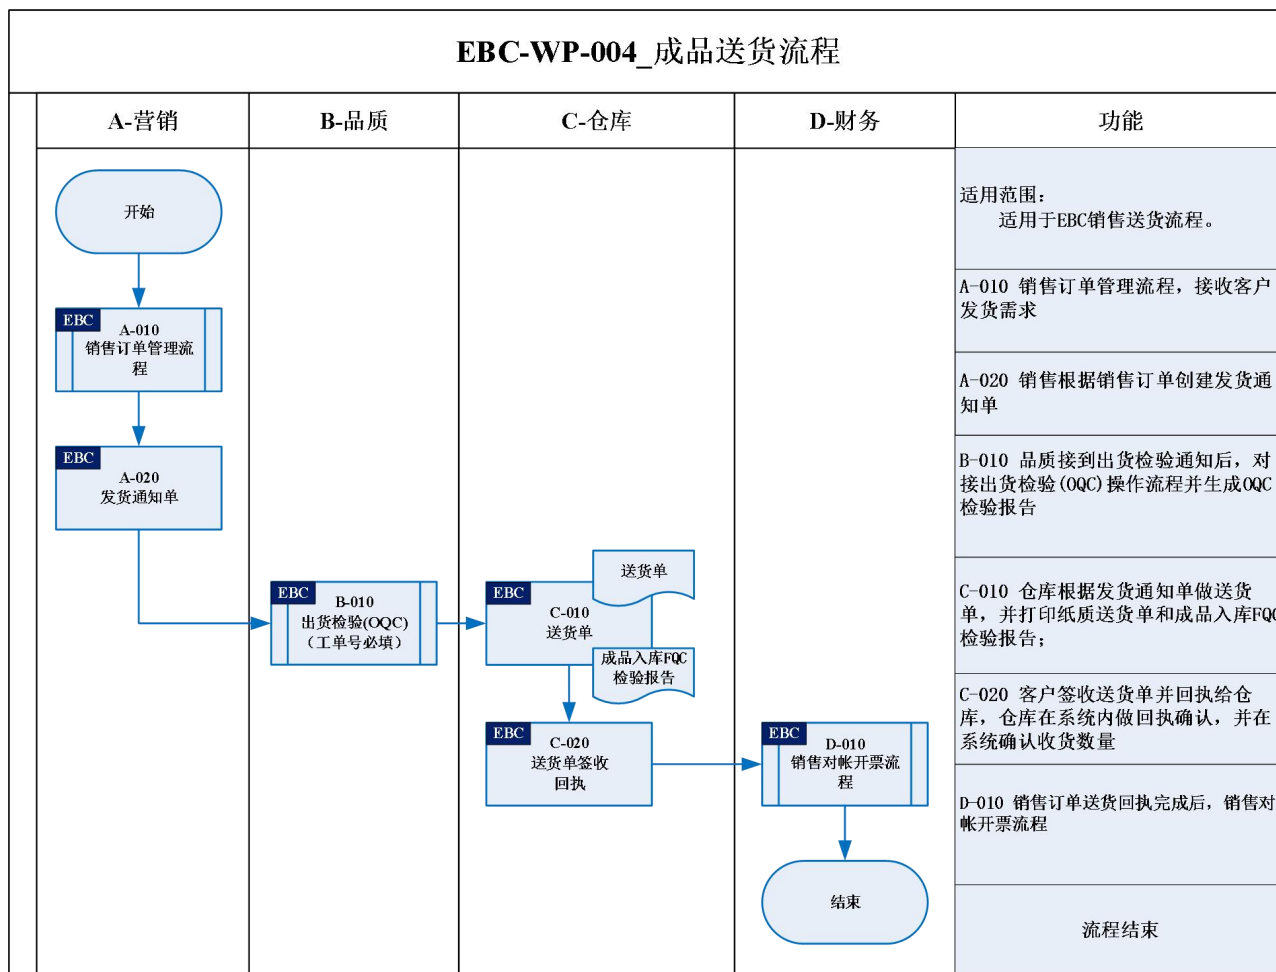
EBC-WP-004_成品送货流程

| A-营销 | B-品质 | C-仓库 | D-财务 | 功能 |
|---|---|---|---|---|

开始

EBC
A-010
销售订单管理流程

EBC
A-020
发货通知单

EBC
B-010
出货检验(OQC)
（工单号必填）

送货单

EBC
C-010
送货单

成品入库FQC检验报告

EBC
C-020
送货单签收回执

EBC
D-010
销售对帐开票流程

结束

适用范围：
适用于EBC销售送货流程。

A-010 销售订单管理流程，接收客户发货需求

A-020 销售根据销售订单创建发货通知单

B-010 品质接到出货检验通知后，对接出货检验(OQC)操作流程并生成OQC检验报告

C-010 仓库根据发货通知单做送货单，并打印纸质送货单和成品入库FQ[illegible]检验报告；

C-020 客户签收送货单并回执给仓库，仓库在系统内做回执确认，并在系统确认收货数量

D-010 销售订单送货回执完成后，销售对帐开票流程

流程结束